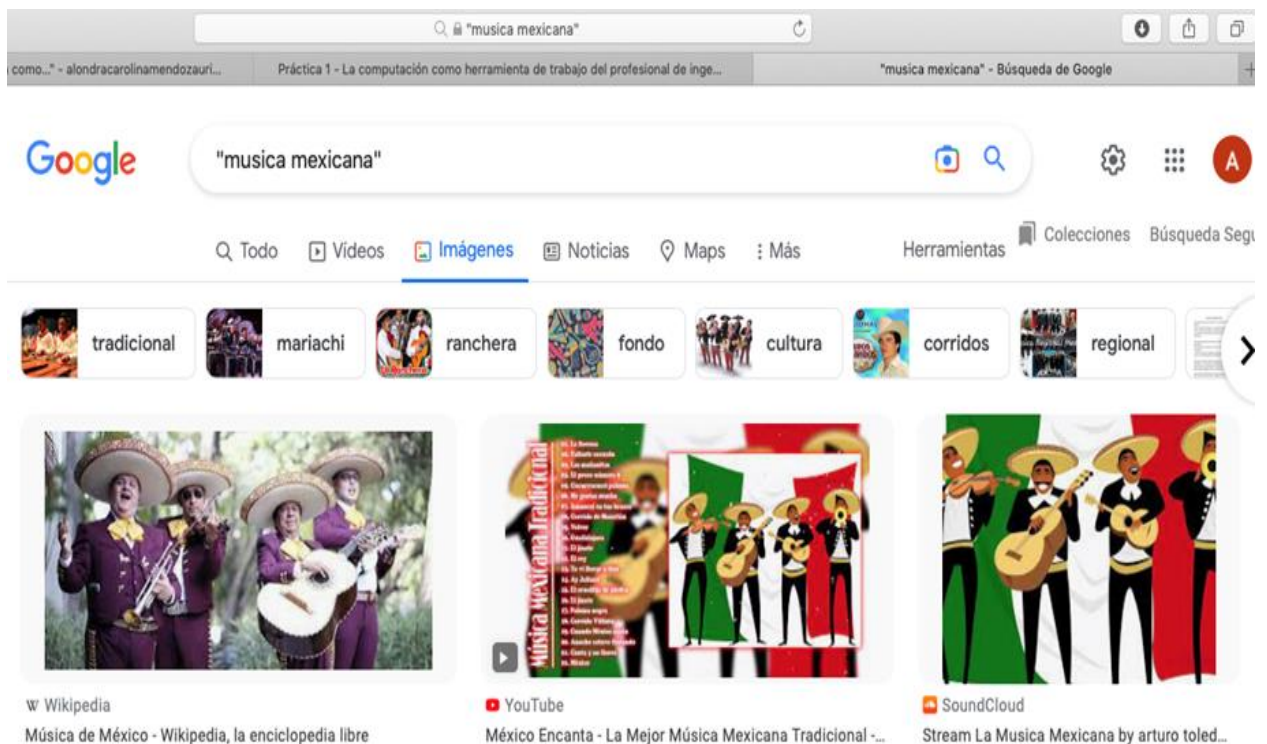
"musica mexicana"

como..." - alondracarolinamendozauri...

Práctica 1 - La computación como herramienta de trabajo del profesional de inge...

"musica mexicana" - Búsqueda de Google

Google

"musica mexicana"

Todo

Videos

Imágenes

Noticias

Maps

Más

Herramientas

Colecciones

Búsqueda Segu

tradicional

mariachi

ranchera

fondo

cultura

corridos

regional

Música Mexicana Tradicional

Wikipedia

Música de México - Wikipedia, la enciclopedia libre

YouTube

México Encanta - La Mejor Música Mexicana Tradicional -...

SoundCloud

Stream La Musica Mexicana by arturo toled...